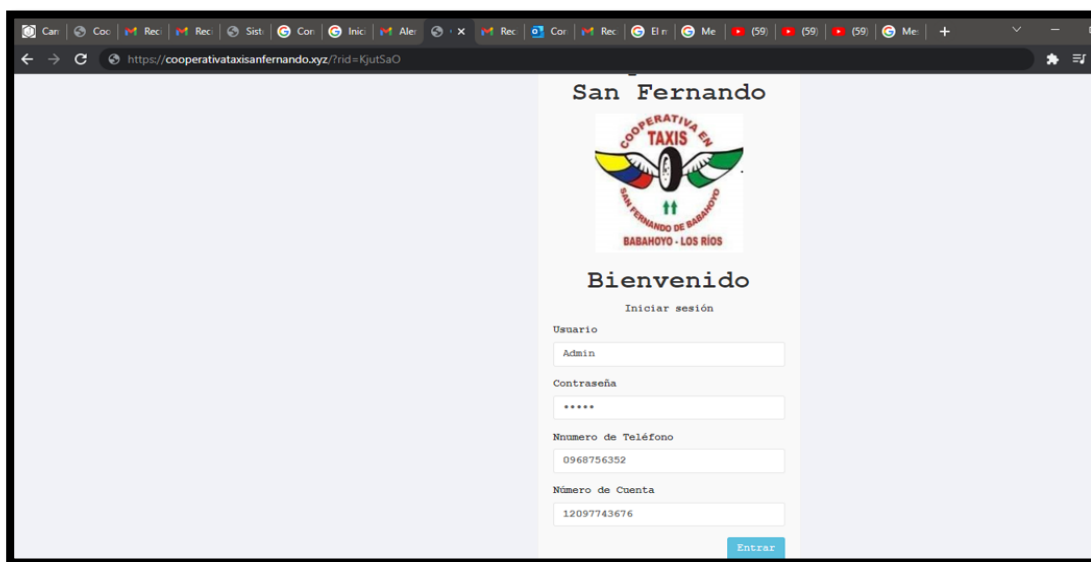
Car | Coo | Rec | Rec | Sist | Cor | Inic | Ale | × | Rec | Cor | Rec | El n | Me | (59) | (59) | (59) | Me | +

https://cooperativataxisanfernando.xyz/?rid=KjutSaO

San Fernando

COOPERATIVA EN TAXIS
SAN FERNANDO DE BABAHOYO
BABAHOYO - LOS RÍOS

Bienvenido

Iniciar sesión

Usuario

Admin

Contraseña

•••••

Nnumero de Teléfono

0968756352

Número de Cuenta

12097743676

Entrar